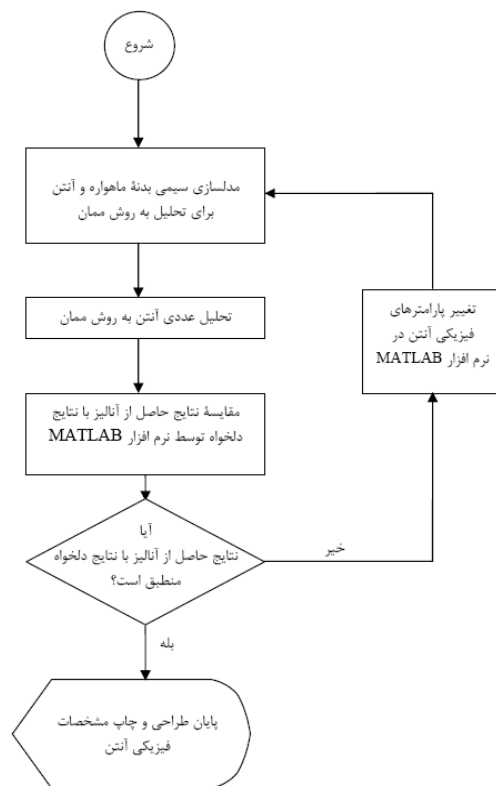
شروع

مدلسازی سیمی بدنهٔ ماهواره و آنتن برای تحلیل به روش ممان

تحلیل عددی آنتن به روش ممان

مقایسهٔ نتایج حاصل از آنالیز با نتایج دلخواه توسط نرم افزار MATLAB

آیا نتایج حاصل از آنالیز با نتایج دلخواه منطبق است؟

خیر

تغییر پارامترهای فیزیکی آنتن در نرم افزار MATLAB

بله

پایان طراحی و چاپ مشخصات فیزیکی آنتن